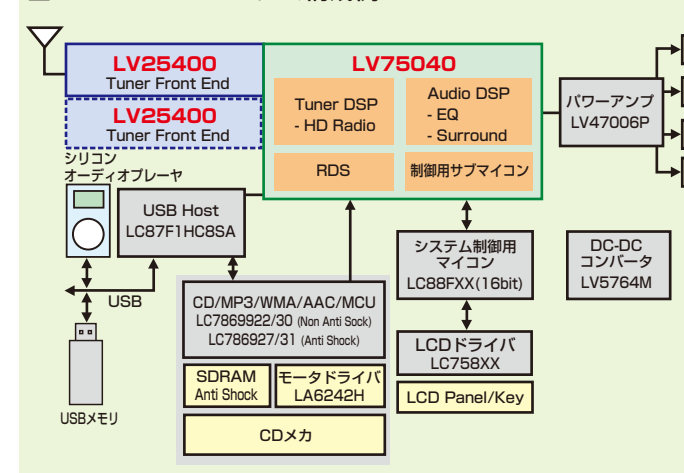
LV25400
Tuner Front End

LV25400
Tuner Front End

LV75040

Tuner DSP
- HD Radio

Audio DSP
- EQ
- Surround

RDS

制御用サブマイコン

パワーアンプ
LV47006P

シリコン
オーディオプレーヤ

USB Host
LC87F1HC8SA

USB

USBメモリ

CD/MP3/WMA/AAC/MCU
LC7869922/30 (Non Anti Sock)
LC786927/31 (Anti Shock)

SDRAM
Anti Shock

モータドライバ
LA6242H

CDメカ

システム制御用
マイコン
LC88FXX(16bit)

LCDドライバ
LC758XX

LCD Panel/Key

DC-DC
コンバータ
LV5764M